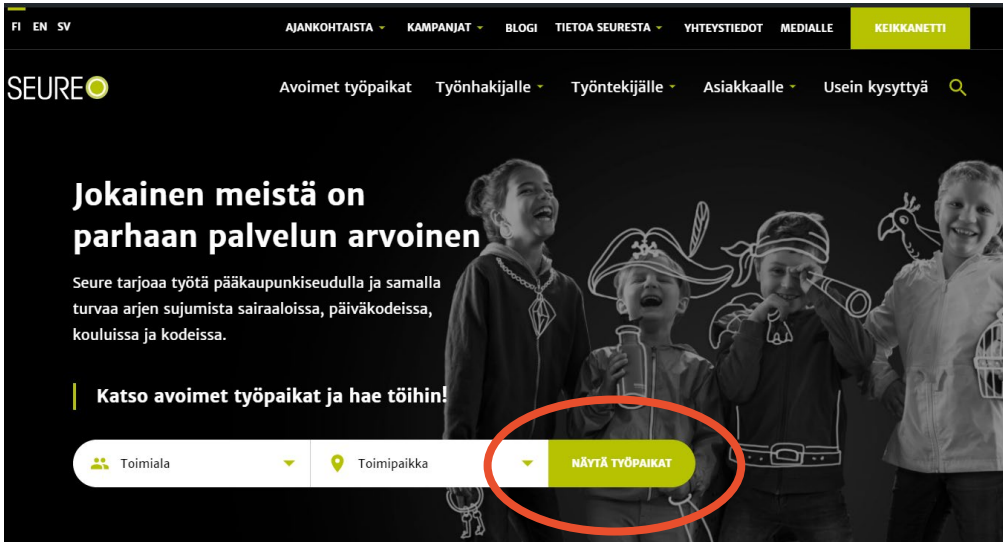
FI EN SV

AJANKOHTAISTA KAMPANJAT BLOGI TIETOA SEURESTA YHTEYSTIEDOT MEDIALLE KEIKKANETTI

SEURE

Avoimet työpaikat Työnhakijalle Työntekijälle Asiakkaalle Usein kysyttyä

Jokainen meistä on parhaan palvelun arvoinen

Seure tarjoaa työtä pääkaupunkiseudulla ja samalla turvaa arjen sujumista sairaaloissa, päiväkodeissa, kouluissa ja kodeissa.

Katso avoimet työpaikat ja hae töihin!

Toimiala

Toimipaikka

NÄYTÄ TYÖPAIKAT